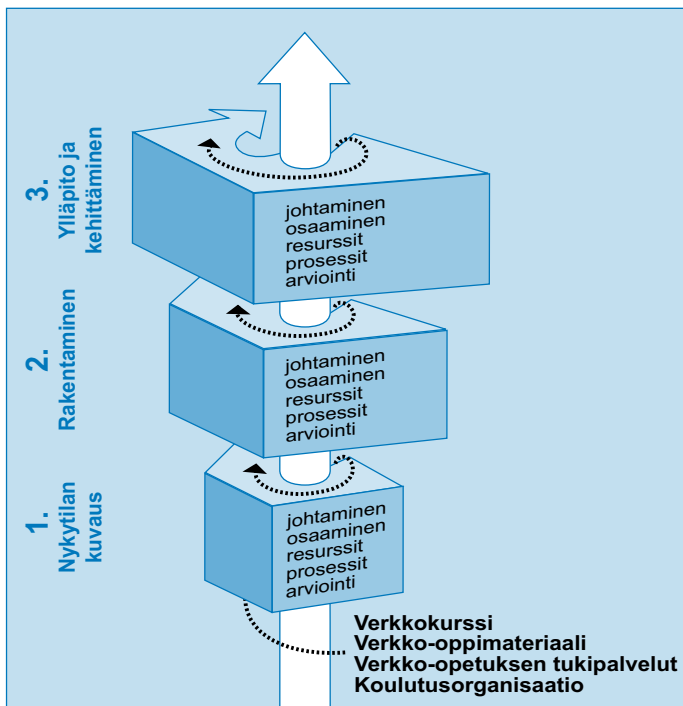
3.
Ylläpito ja kehittäminen

johtaminen
osaaminen
resurssit
prosessit
arviointi

2.
Rakentaminen

johtaminen
osaaminen
resurssit
prosessit
arviointi

1.
Nykytilan kuvaus

johtaminen
osaaminen
resurssit
prosessit
arviointi

Verkkokurssi
Verkko-oppimateriaali
Verkko-opetuksen tukipalvelut
Koulutusorganisaatio